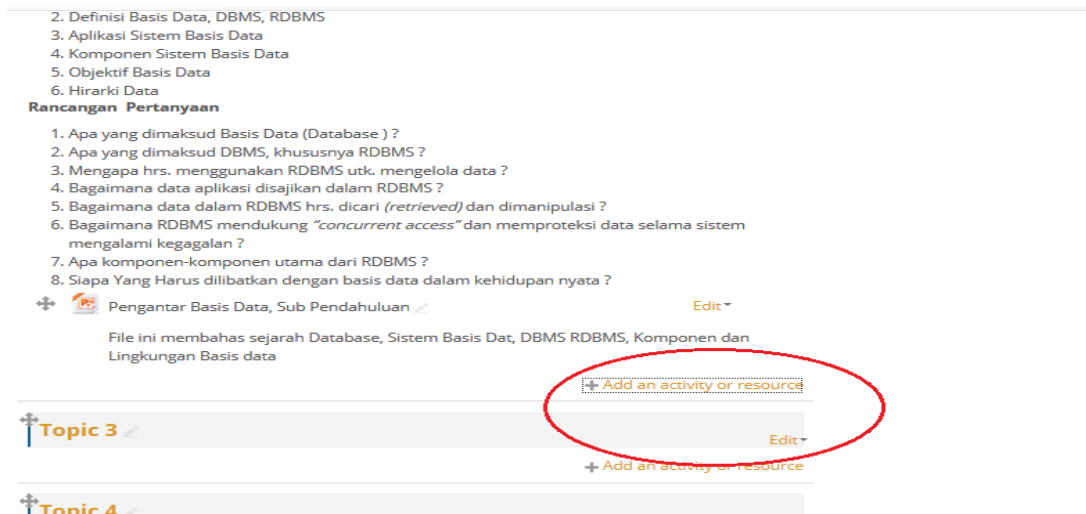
2. Definisi Basis Data, DBMS, RDBMS
3. Aplikasi Sistem Basis Data
4. Komponen Sistem Basis Data
5. Objektif Basis Data
6. Hirarki Data

**Rancangan Pertanyaan**

1. Apa yang dimaksud Basis Data (Database ) ?
2. Apa yang dimaksud DBMS, khususnya RDBMS ?
3. Mengapa hrs. menggunakan RDBMS utk. mengelola data ?
4. Bagaimana data aplikasi disajikan dalam RDBMS ?
5. Bagaimana data dalam RDBMS hrs. dicari *(retrieved)* dan dimanipulasi ?
6. Bagaimana RDBMS mendukung *"concurrent access"* dan memproteksi data selama sistem mengalami kegagalan ?
7. Apa komponen-komponen utama dari RDBMS ?
8. Siapa Yang Harus dilibatkan dengan basis data dalam kehidupan nyata ?

Pengantar Basis Data, Sub Pendahuluan

Edit

File ini membahas sejarah Database, Sistem Basis Dat, DBMS RDBMS, Komponen dan Lingkungan Basis data

+ Add an activity or resource

Topic 3

Edit

+ Add an activity or resource

Topic 4